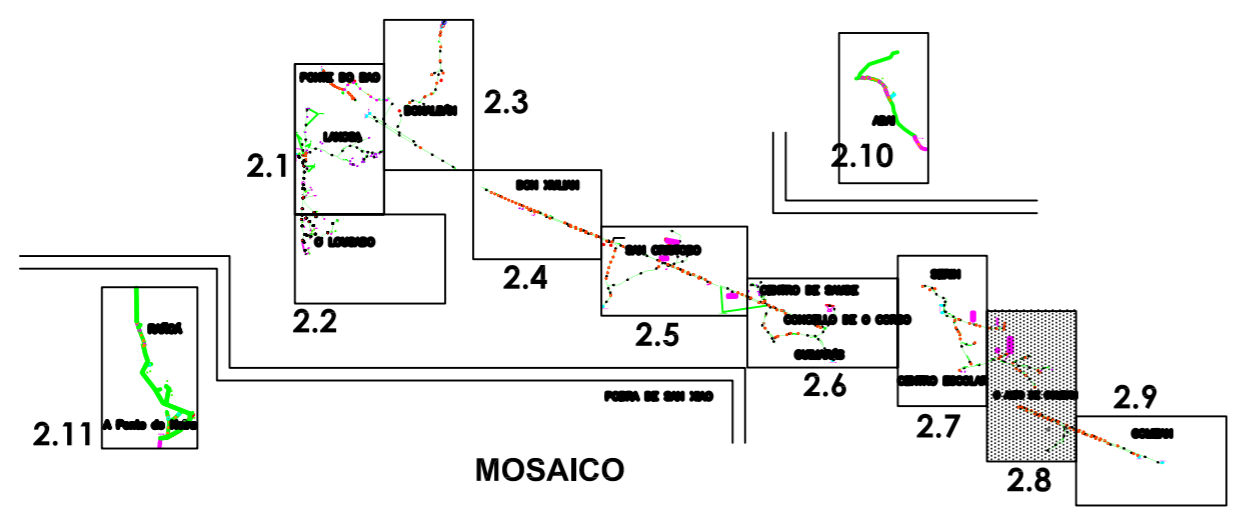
PONTE DO BAO
BOUALEÑI
2.3
LANDRA
2.1
O LOUREDO
2.2
SAN XULIAN
2.4
SAN CIBRERO
2.5
CENTRO DE SAUDE
CONCELLO DE O CORGO
CURATRIS
2.6
SERIN
CENTRO ESCOLAR
2.7
O AGRO DE CORGO
2.8
2.9
COMPAN
ADAI
2.10
RUÑIA
A Ponte de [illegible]
2.11
PORTA DE SAN XIAO
MOSAICO